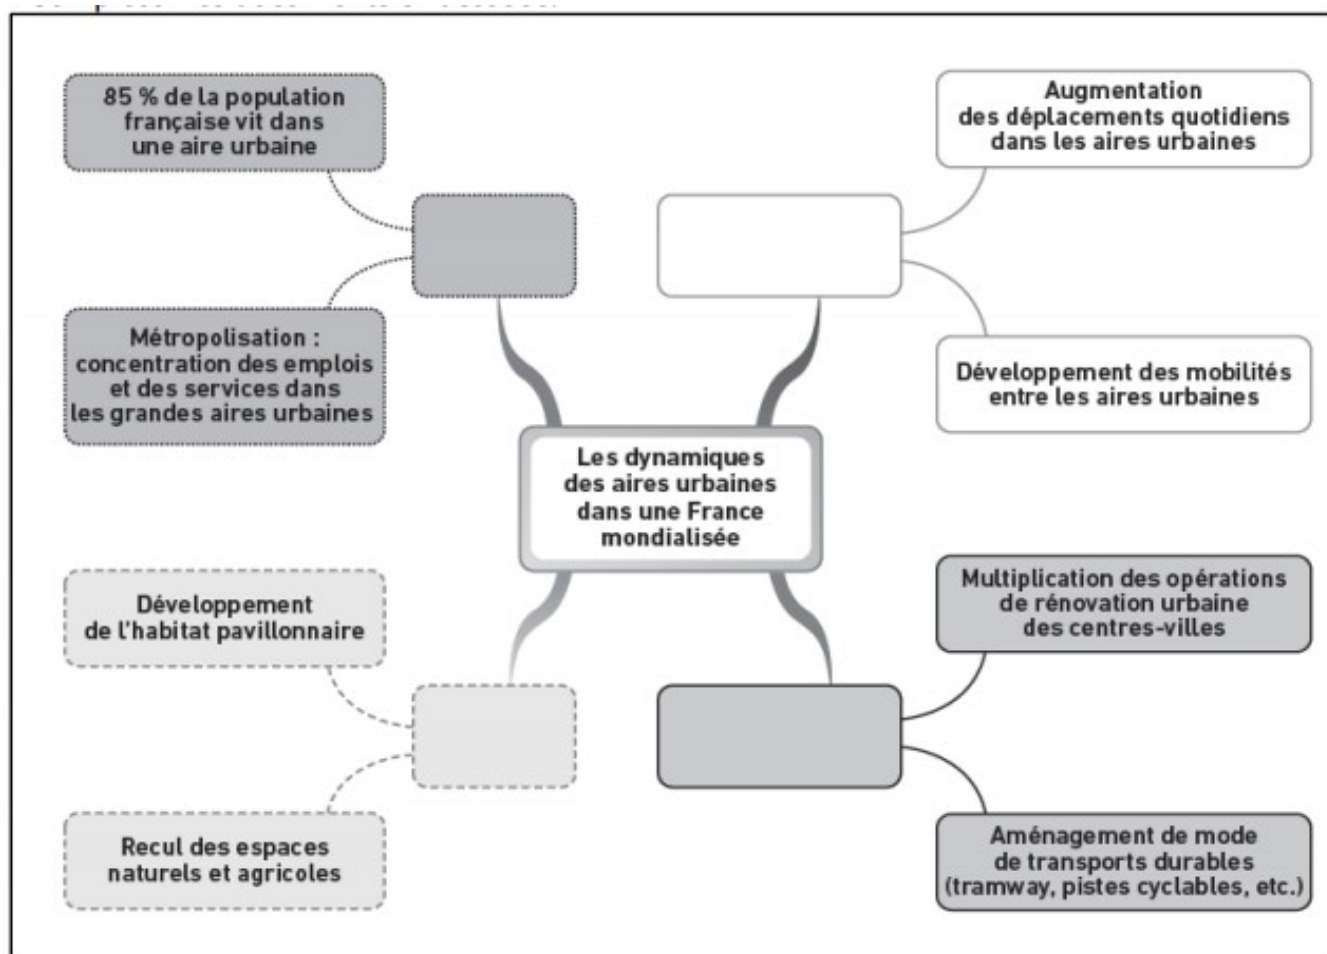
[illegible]

85 % de la population française vit dans une aire urbaine

Métropolisation : concentration des emplois et des services dans les grandes aires urbaines

Augmentation des déplacements quotidiens dans les aires urbaines

Développement des mobilités entre les aires urbaines

Les dynamiques des aires urbaines dans une France mondialisée

Développement de l'habitat pavillonnaire

Recul des espaces naturels et agricoles

Multiplication des opérations de rénovation urbaine des centres-villes

Aménagement de mode de transports durables (tramway, pistes cyclables, etc.)